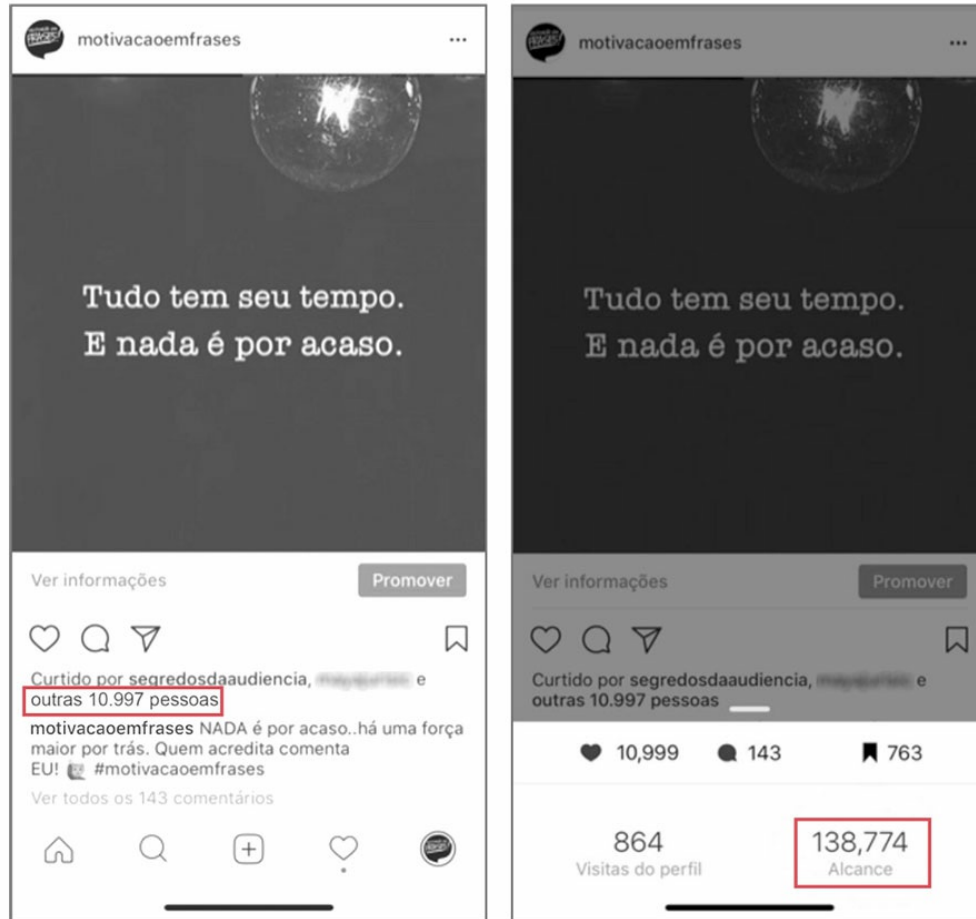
motivacaoemfrases ...

Tudo tem seu tempo.
E nada é por acaso.

Ver informações Promover

Curtido por segredosdaaudiencia, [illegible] e outras 10.997 pessoas

motivacaoemfrases NADA é por acaso..há uma força maior por trás. Quem acredita comenta EU! #motivacaoemfrases

Ver todos os 143 comentários

motivacaoemfrases ...

Tudo tem seu tempo.
E nada é por acaso.

Ver informações Promover

Curtido por segredosdaaudiencia, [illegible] e outras 10.997 pessoas

10,999 143 763

864
Visitas do perfil

138,774
Alcance